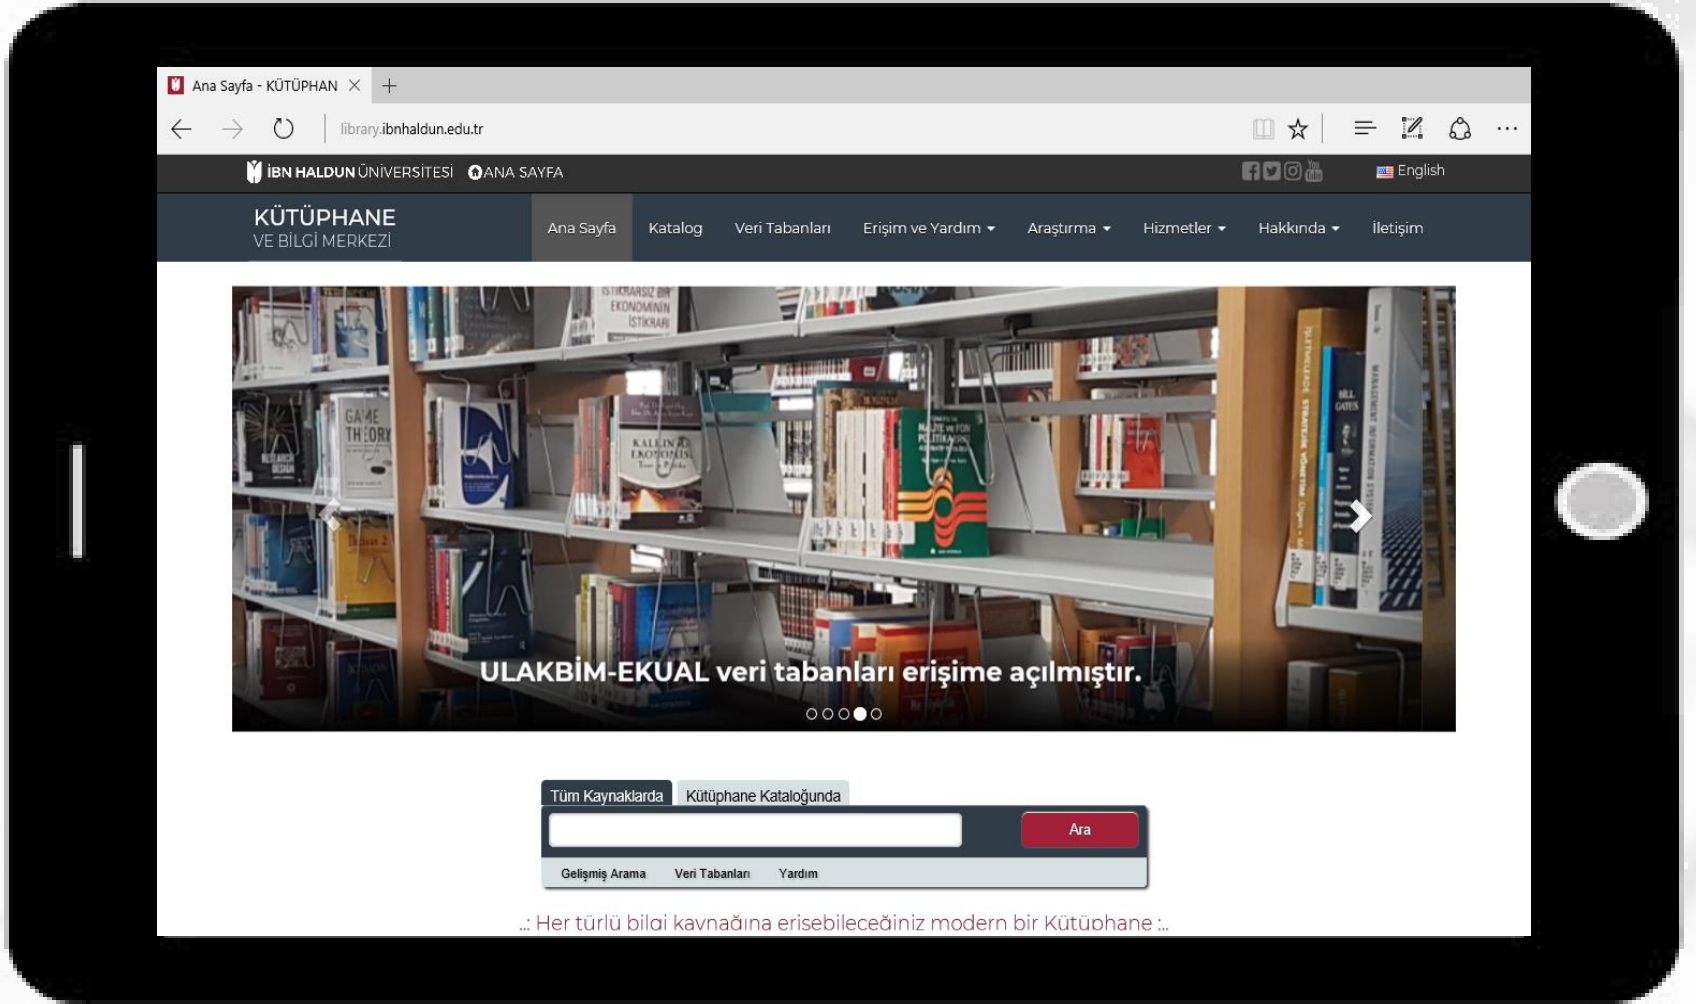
Ana Sayfa - KÜTÜPHAN ×

library.ibnhaldun.edu.tr

İBN HALDUN ÜNİVERSİTESİ ANA SAYFA

English

KÜTÜPHANE
VE BİLGİ MERKEZİ

Ana Sayfa Katalog Veri Tabanları Erişim ve Yardım Araştırma Hizmetler Hakkında İletişim

İSTİKRARSIZ BİR EKONOMİNİN İSTİKRARI

GAME THEORY

RESEARCH DESIGN

KALKINMA EKONOMİSİ

ULAKBİM-EKUAL veri tabanları erişime açılmıştır.

Tüm Kaynaklarda Kütüphane Kataloğunda

Ara

Gelişmiş Arama Veri Tabanları Yardım

..: Her türlü bilgi kaynağına erişebileceğiniz modern bir Kütüphane :..